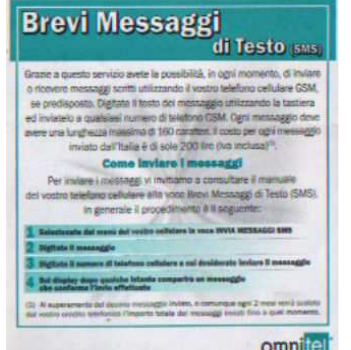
Brevi Messaggi
di Testo (SMS)

Grazie a questo servizio avete la possibilità, in ogni momento, di inviare o ricevere messaggi scritti utilizzando il vostro telefono cellulare GSM, se predisposto. Digitate il testo del messaggio utilizzando la tastiera ed inviatelo a qualsiasi numero di telefono GSM. Ogni messaggio deve avere una lunghezza massima di 160 caratteri. Il costo per ogni messaggio inviato dall'Italia è di sole 200 lire (iva inclusa)⁽¹⁾.

Come inviare i messaggi

Per inviare i messaggi vi invitiamo a consultare il manuale del vostro telefono cellulare alla voce Brevi Messaggi di Testo (SMS). In generale il procedimento è il seguente:

1 Selezionate dal menu del vostro cellulare la voce INVIA MESSAGGI SMS

2 Digitate il messaggio

3 Digitate il numero di telefono cellulare a cui desiderate inviare il messaggio

4 Sul display dopo qualche istante comparirà un messaggio che conferma l'invio effettuato

(1) Al superamento del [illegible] messaggio inviato, e comunque ogni 2 mesi verrà scalato dal vostro credito telefonico l'importo totale dei messaggi inviati fino a quel momento.

omnitel